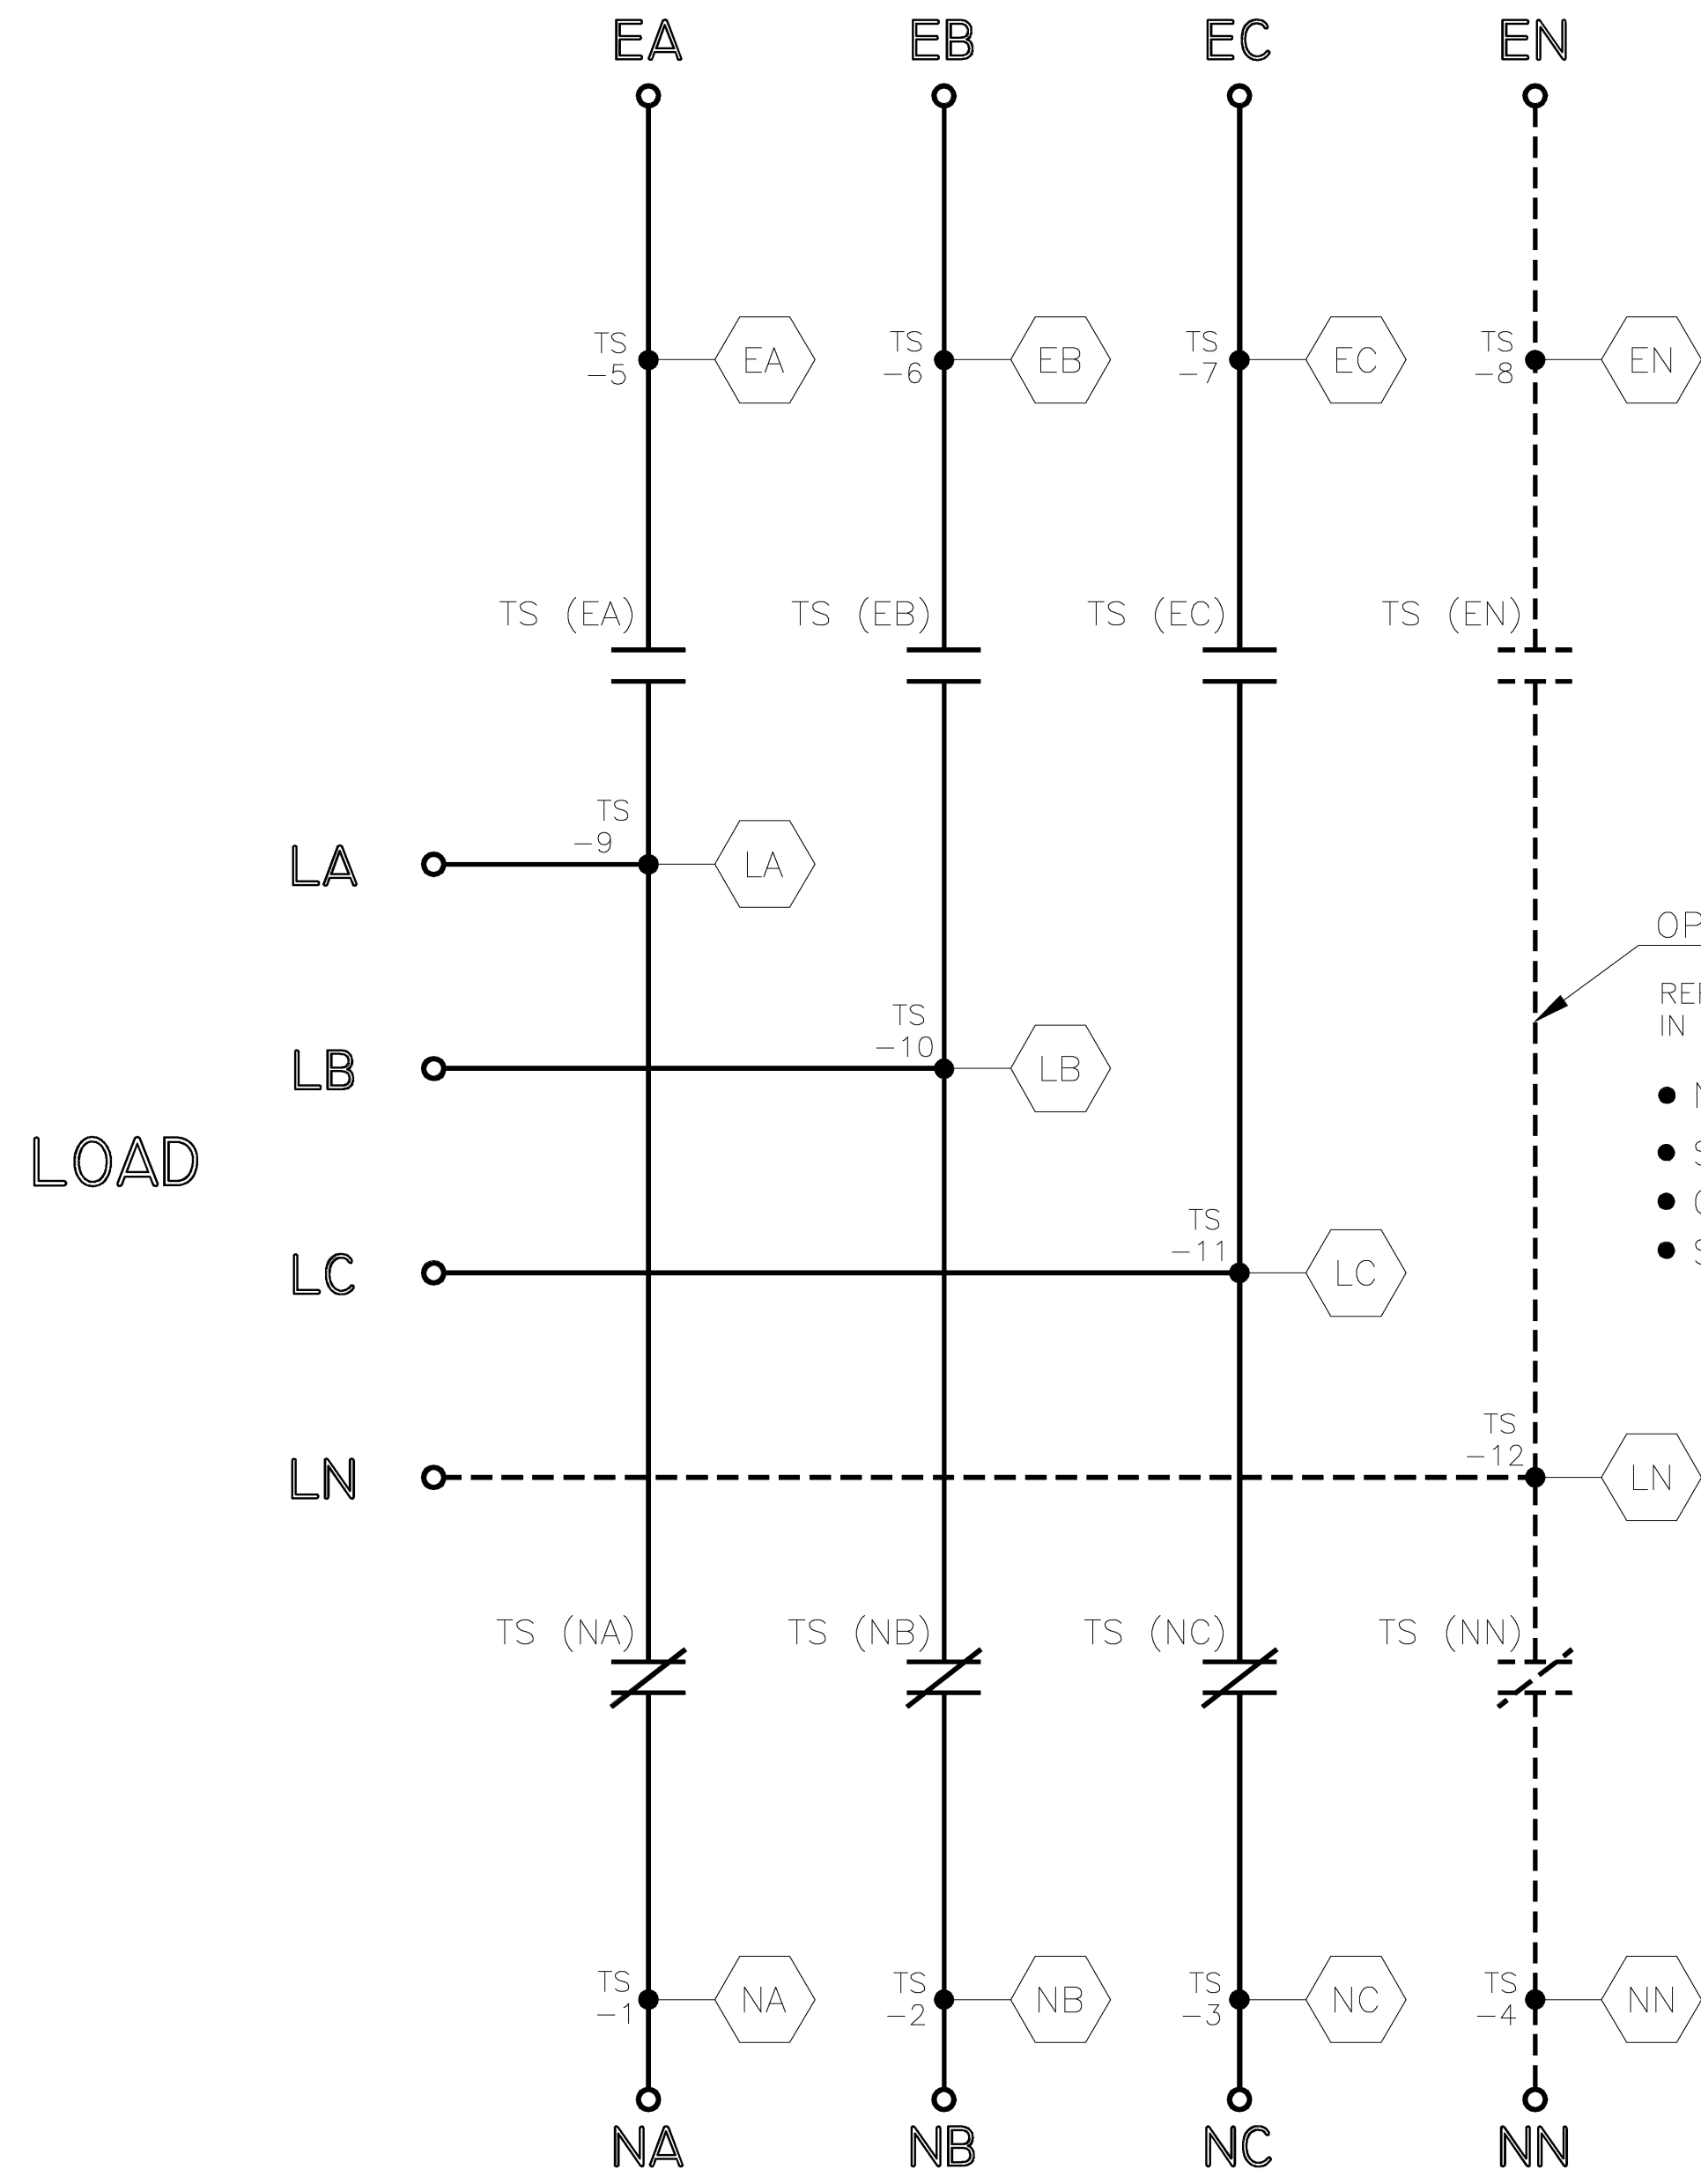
EA EB EC EN

TS −5 EA
TS −6 EB
TS −7 EC
TS −8 EN

TS (EA) TS (EB) TS (EC) TS (EN)

LA TS −9 LA

OP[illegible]

RE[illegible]
IN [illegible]

LB TS −10 LB

LOAD

● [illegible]
● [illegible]
● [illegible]
● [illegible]

LC TS −11 LC

LN TS −12 LN

TS (NA) TS (NB) TS (NC) TS (NN)

TS −1 NA
TS −2 NB
TS −3 NC
TS −4 NN

NA NB NC NN